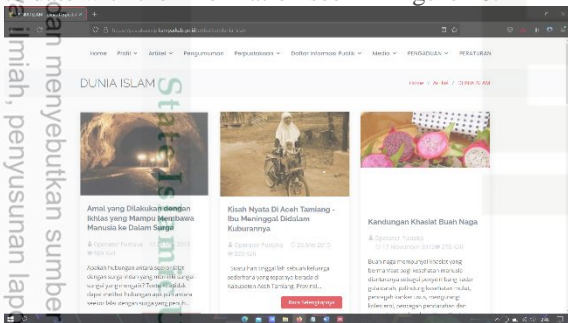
dan menyebutkan sumber
ilmiah, penyusunan lap

State Islamic

Home Profil Artikel Pengumuman Perpustakaan Daftar Informasi Publik Media PENGADUAN PERATURAN

DUNIA ISLAM

Home / Artikel / DUNIA ISLAM

Amal yang Dilakukan dengan Ikhlas yang Mampu Membawa Manusia ke Dalam Surga

Operator Pustaka

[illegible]

Kisah Nyata Di Aceh Tamiang - Ibu Meninggal Didalam Kuburannya

Operator Pustaka

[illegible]

Baca Selengkapnya

Kandungan Khasiat Buah Naga

Operator Pustaka

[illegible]